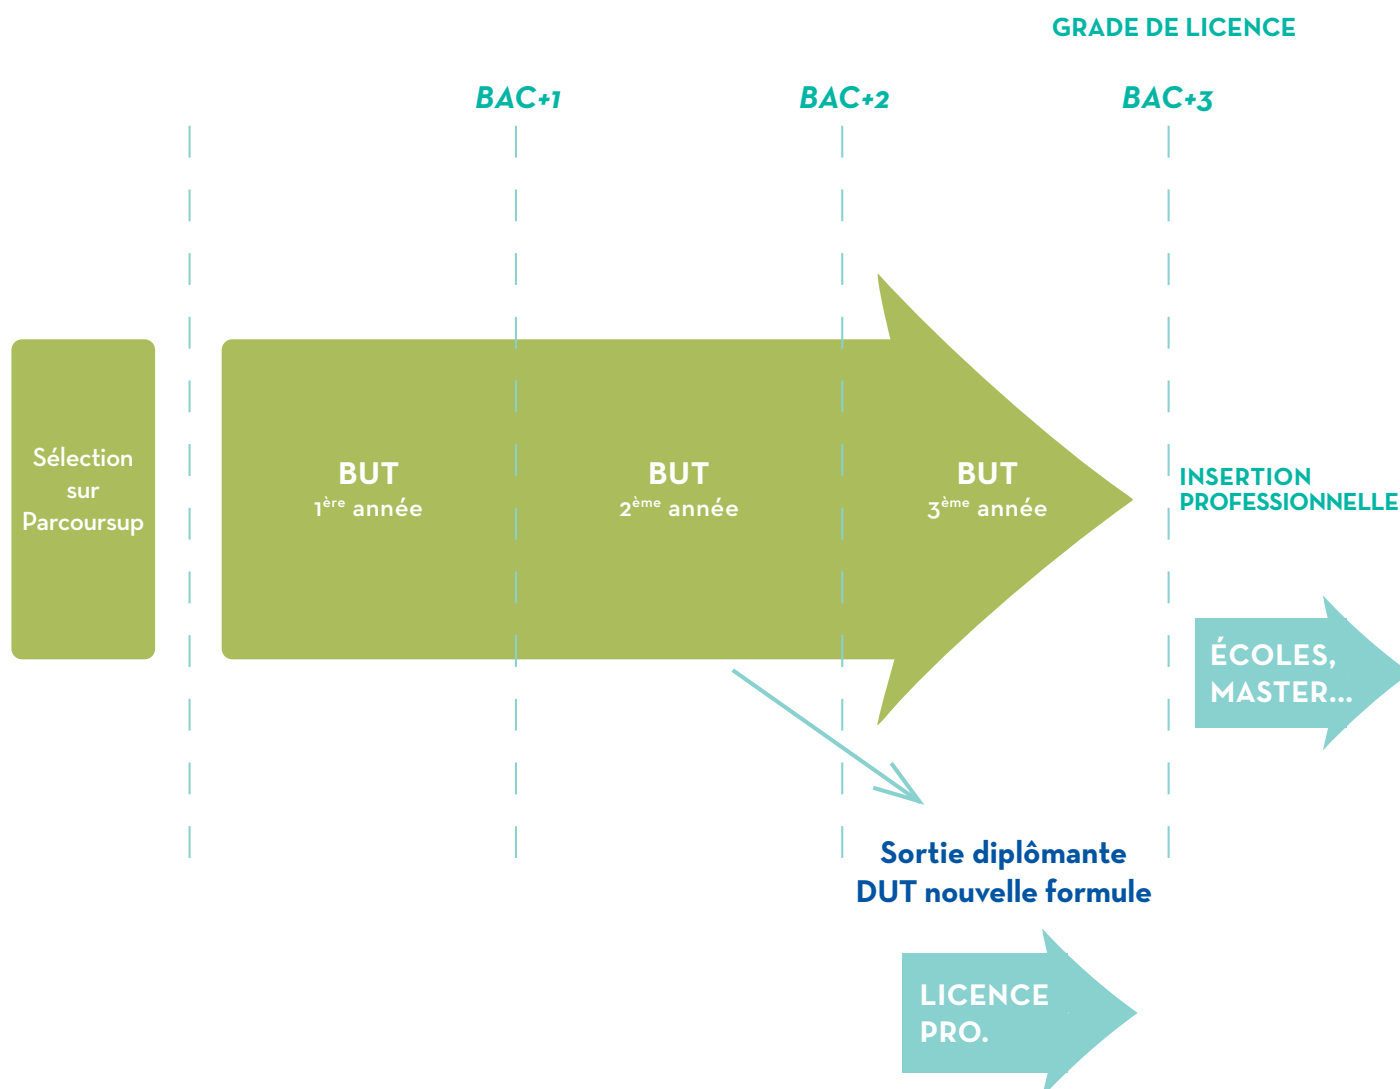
GRADE DE LICENCE

BAC+1

BAC+2

BAC+3

Sélection sur Parcoursup

BUT
1$^{ère}$ année

BUT
2$^{ème}$ année

BUT
3$^{ème}$ année

INSERTION PROFESSIONNELLE

ÉCOLES, MASTER...

Sortie diplômante
DUT nouvelle formule

LICENCE PRO.